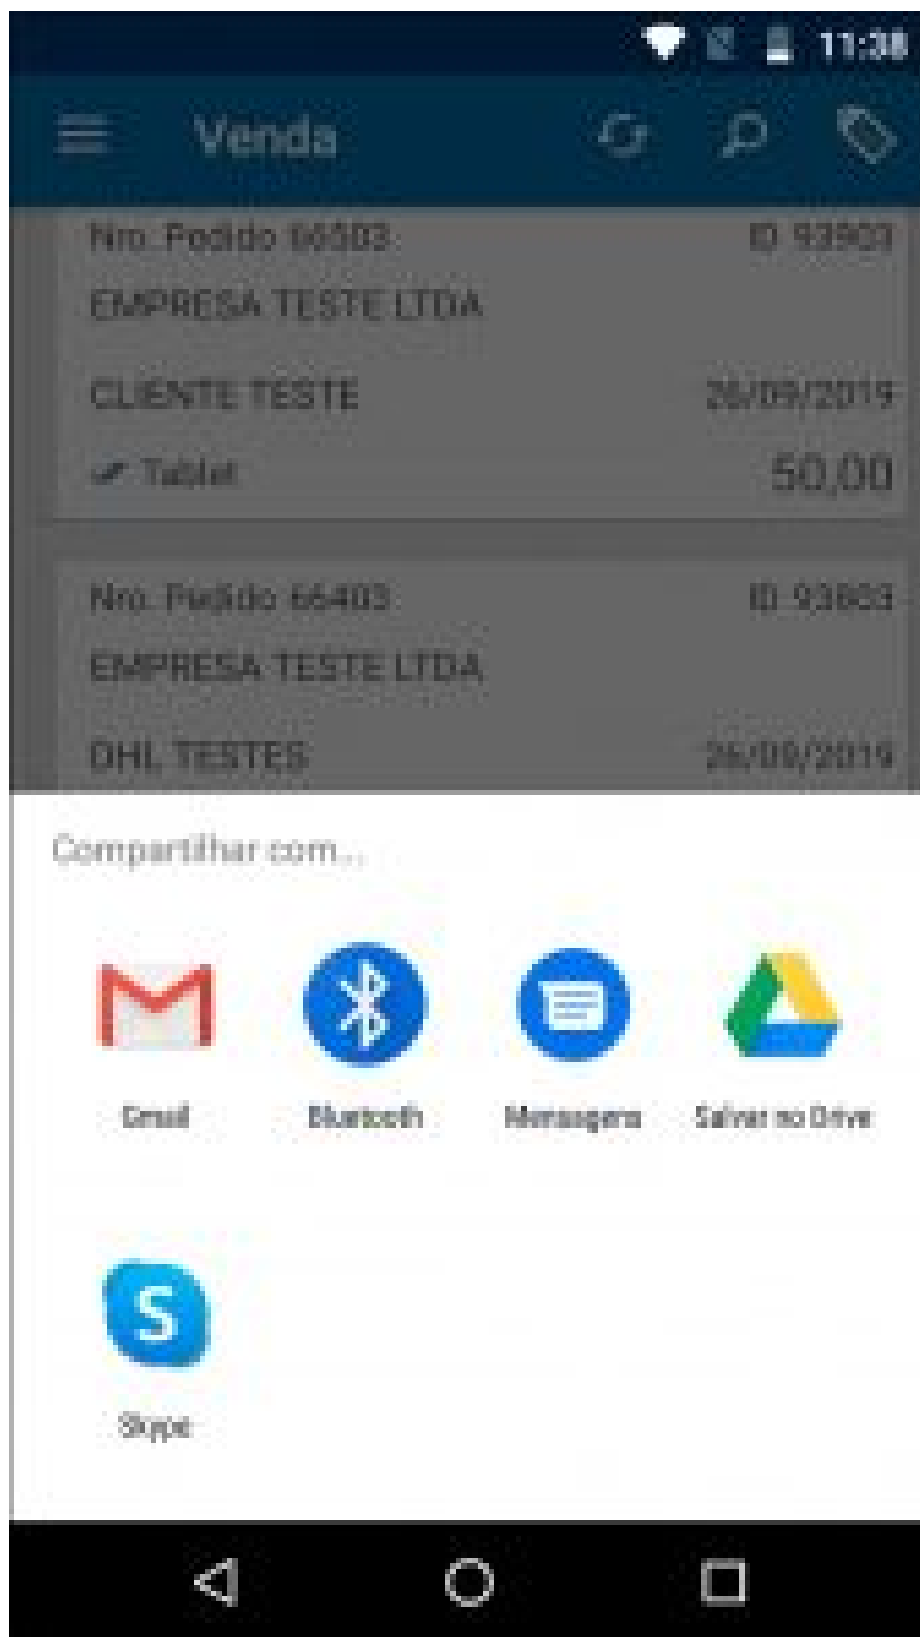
11:38

Venda

Nro. Pedido 66303 ID 93903

EMPRESA TESTE LTDA

CLIENTE TESTE 26/09/2019

✔ Tablet 50,00

Nro. Pedido 66403 ID 93803

EMPRESA TESTE LTDA

OHL TESTES 26/09/2019

Compartilhar com...

Gmail

Bluetooth

Mensagens

Salvar no Drive

Skype